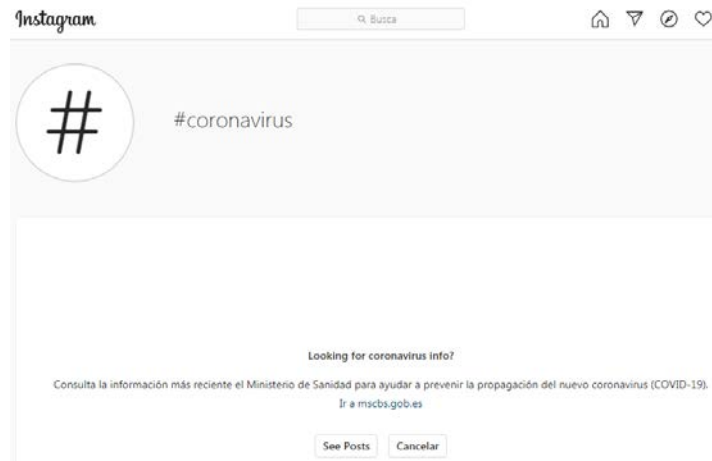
Instagram

Busca

#

#coronavirus

Looking for coronavirus info?

Consulta la información más reciente el Ministerio de Sanidad para ayudar a prevenir la propagación del nuevo coronavirus (COVID-19).

Ir a mscbs.gob.es

See Posts

Cancelar